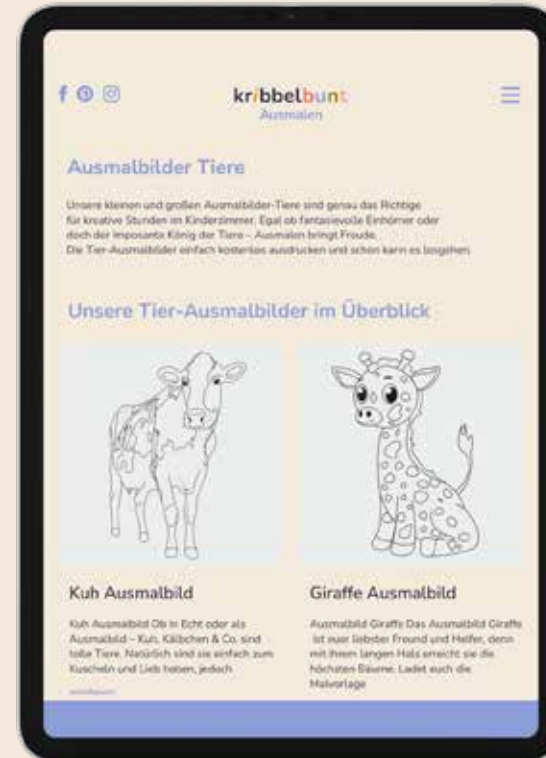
kribbelbunt
Ausmalen

Ausmalbilder Tiere

Unsere kleinen und großen Ausmalbilder-Tiere sind genau das Richtige für kreative Stunden im Kinderzimmer. Egal ob fantasievolle Einhörner oder doch der imposante König der Tiere – Ausmalen bringt Freude. Die Tier-Ausmalbilder einfach kostenlos ausdrucken und schon kann es losgehen.

Unsere Tier-Ausmalbilder im Überblick

Kuh Ausmalbild

Kuh Ausmalbild Ob in Echt oder als Ausmalbild – Kuh, Kälbchen & Co. sind tolle Tiere. Natürlich sind sie einfach zum Kuscheln und Lieb haben, jedoch

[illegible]

Giraffe Ausmalbild

Ausmalbild Giraffe Das Ausmalbild Giraffe ist euer liebster Freund und Helfer, denn mit ihrem langen Hals erreicht sie die höchsten Bäume. Ladet euch die Malvorlage